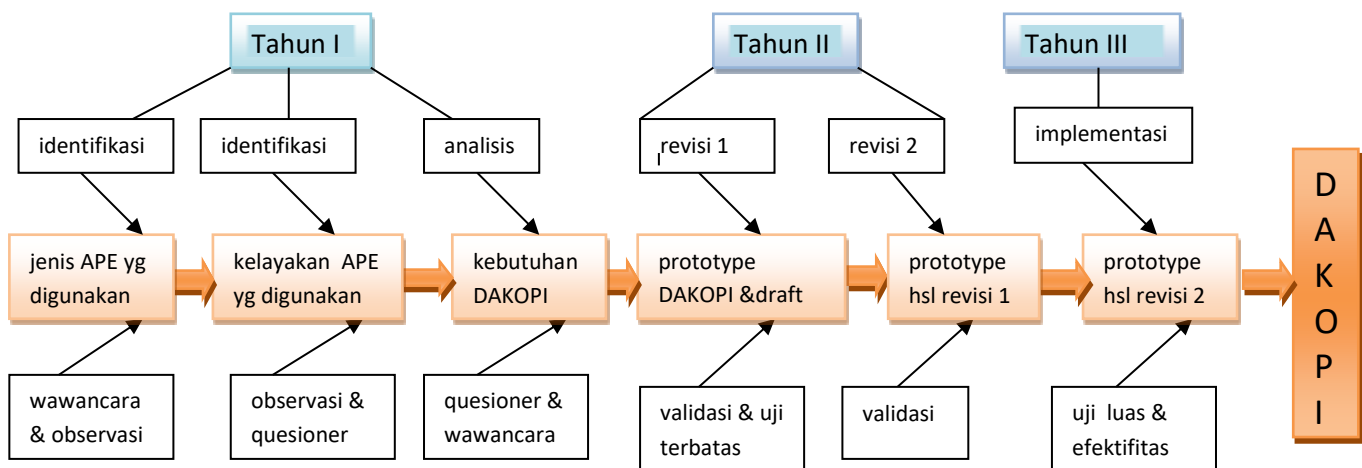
Tahun I

Tahun II

Tahun III

identifikasi

identifikasi

analisis

revisi 1

revisi 2

implementasi

jenis APE yg digunakan

kelayakan APE yg digunakan

kebutuhan DAKOPI

prototype DAKOPI &draft

prototype hsl revisi 1

prototype hsl revisi 2

D A K O P I

wawancara & observasi

observasi & quesioner

quesioner & wawancara

validasi & uji terbatas

validasi

uji luas & efektifitas